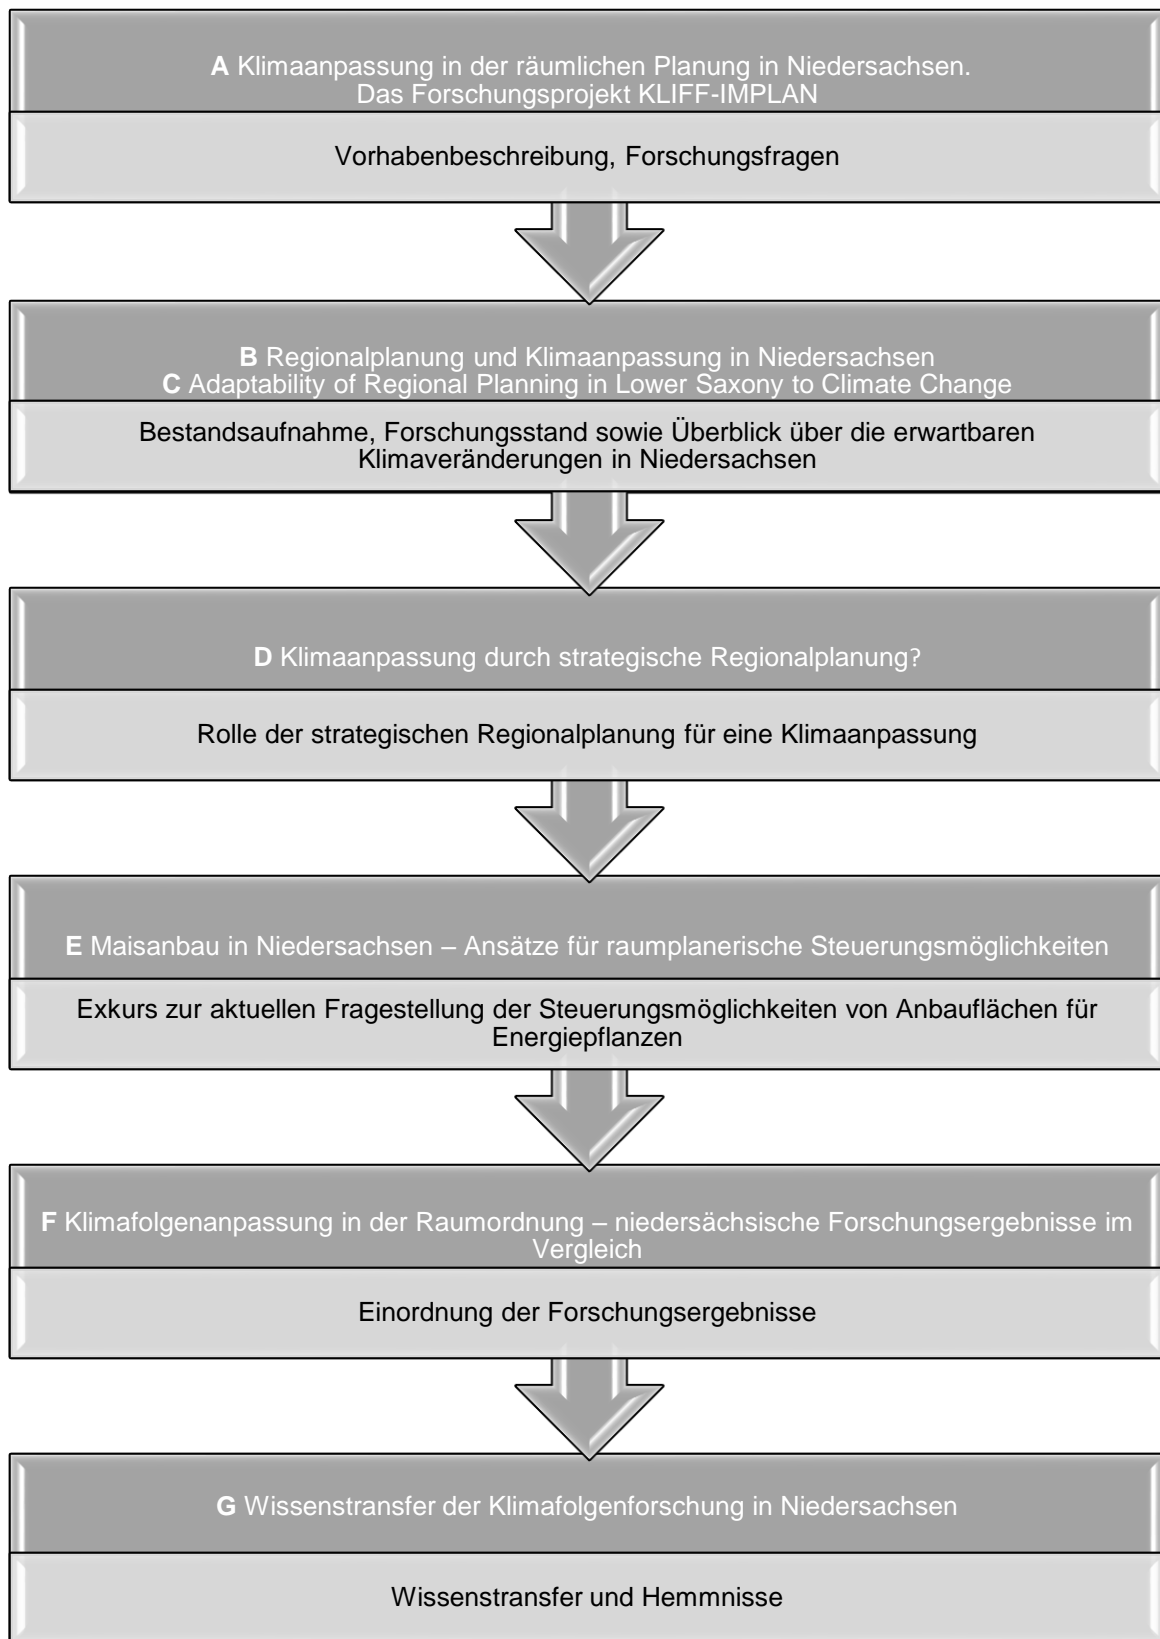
**A** Klimaanpassung in der räumlichen Planung in Niedersachsen.
Das Forschungsprojekt KLIFF-IMPLAN

Vorhabenbeschreibung, Forschungsfragen

**B** Regionalplanung und Klimaanpassung in Niedersachsen
**C** Adaptability of Regional Planning in Lower Saxony to Climate Change

Bestandsaufnahme, Forschungsstand sowie Überblick über die erwartbaren Klimaveränderungen in Niedersachsen

**D** Klimaanpassung durch strategische Regionalplanung?

Rolle der strategischen Regionalplanung für eine Klimaanpassung

**E** Maisanbau in Niedersachsen – Ansätze für raumplanerische Steuerungsmöglichkeiten

Exkurs zur aktuellen Fragestellung der Steuerungsmöglichkeiten von Anbauflächen für Energiepflanzen

**F** Klimafolgenanpassung in der Raumordnung – niedersächsische Forschungsergebnisse im Vergleich

Einordnung der Forschungsergebnisse

**G** Wissenstransfer der Klimafolgenforschung in Niedersachsen

Wissenstransfer und Hemmnisse